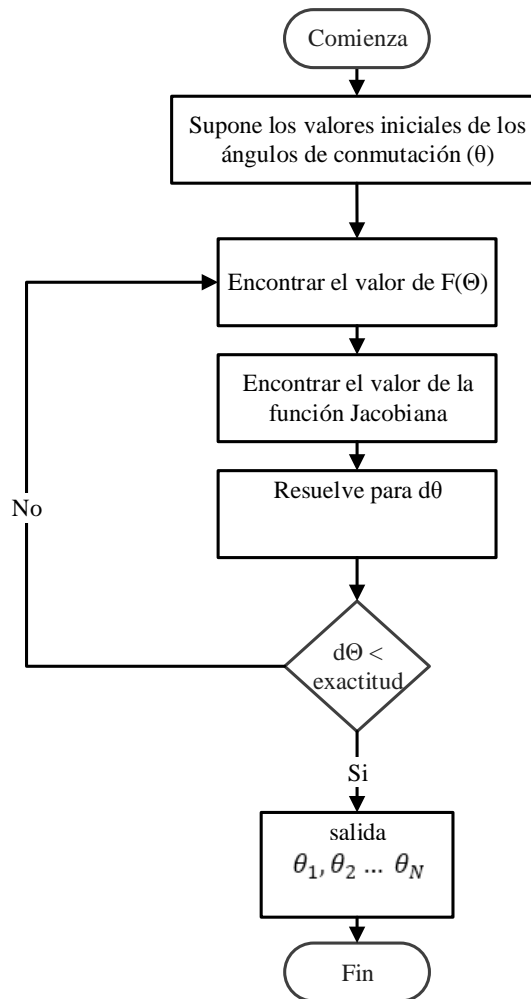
Comienza

Supone los valores iniciales de los ángulos de conmutación (θ)

Encontrar el valor de F(Θ)

Encontrar el valor de la función Jacobiana

Resuelve para dθ

No

dΘ < exactitud

Si

salida $\theta_1, \theta_2 \ldots \theta_N$

Fin